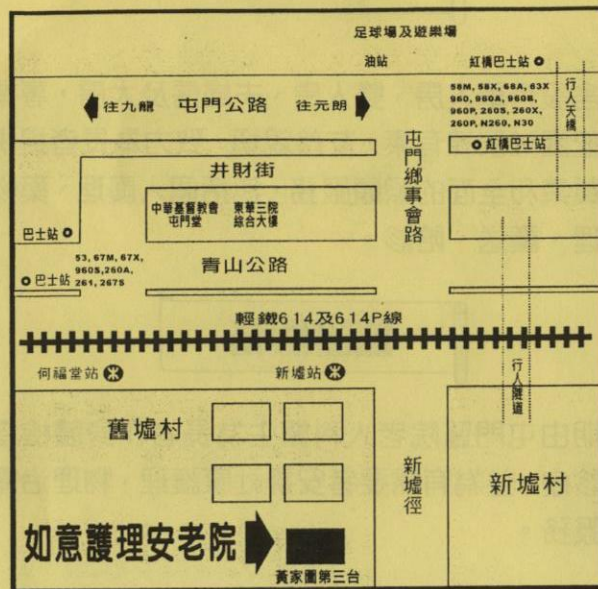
足球場及遊樂場

油站

紅橋巴士站

往九龍 屯門公路 往元朗

58M, 58X, 68A, 63X 960, 960A, 960B, 960P, 260S, 260X, 260P, N260, N30

行人天橋

紅橋巴士站

井財街

屯門鄉事會路

中華基督教會屯門堂

東華三院綜合大樓

巴士站

53, 67M, 67X, 960S, 260A, 261, 267S

巴士站

青山公路

輕鐵614及614P線

何福堂站

新墟站

行人隧道

舊墟村

新墟徑

新墟村

如意護理安老院

黃家園第三台